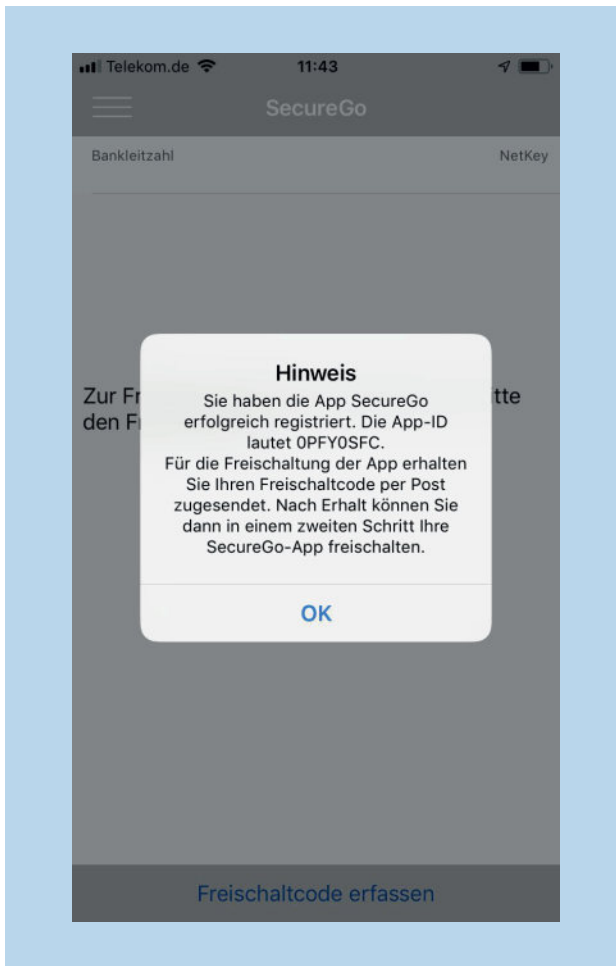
Telekom.de 11:43

SecureGo

Bankleitzahl NetKey

Zur Fr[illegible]tte den F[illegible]

Hinweis

Sie haben die App SecureGo erfolgreich registriert. Die App-ID lautet 0PFY0SFC.
Für die Freischaltung der App erhalten Sie Ihren Freischaltcode per Post zugesendet. Nach Erhalt können Sie dann in einem zweiten Schritt Ihre SecureGo-App freischalten.

OK

Freischaltcode erfassen